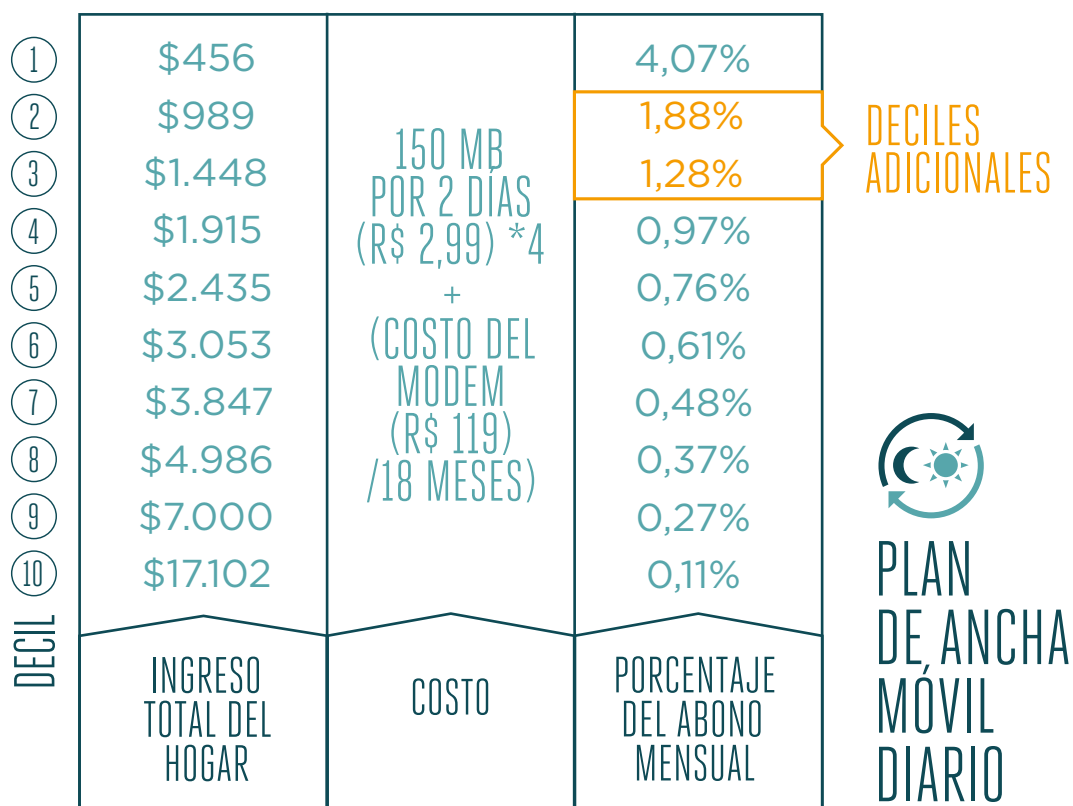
| DECIL | INGRESO TOTAL DEL HOGAR | COSTO | PORCENTAJE DEL ABONO MENSUAL |
|---|---|---|---|
| 1 | \$456 | 150 MB POR 2 DÍAS (R\$ 2,99) *4 + (COSTO DEL MODEM (R\$ 119) /18 MESES) | 4,07% |
| 2 | \$989 | | 1,88% |
| 3 | \$1.448 | | 1,28% |
| 4 | \$1.915 | | 0,97% |
| 5 | \$2.435 | | 0,76% |
| 6 | \$3.053 | | 0,61% |
| 7 | \$3.847 | | 0,48% |
| 8 | \$4.986 | | 0,37% |
| 9 | \$7.000 | | 0,27% |
| 10 | \$17.102 | | 0,11% |

DECILES ADICIONALES

PLAN DE ANCHA MÓVIL DIARIO